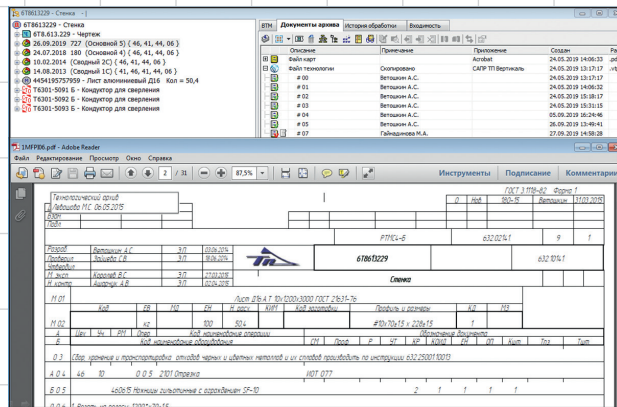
6Т8613229 - Стенка - [

6Т8613229 - Стенка
6Т8.613.229 - Чертеж
26.09.2019 727 (Основной 5) { 46, 41, 44, 06 }
24.07.2018 180 (Основной 4) { 46, 41, 44, 06 }
10.02.2014 (Сводный 2С) { 46, 41, 44, 06 }
14.08.2013 (Сводный 1С) { 46, 41, 44, 06 }
4454195757959 - Лист алюминиевый Д16 Кол = 50,4
Т6301-5091 Б - Кондуктор для сверления
Т6301-5092 Б - Кондуктор для сверления
Т6301-5093 Б - Кондуктор для сверления

ВТМ | Документы архива | История обработки | Входимость

| | Описание | Примечание | Приложение | Создан | Ра |
|---|---|---|---|---|---|
| | Файл карт | | Acrobat | 24.05.2019 14:06:33 | .pd |
| | Файл технологии | Скопировано | САПР ТП Вертикаль | 24.05.2019 13:17:17 | .vt |
| | # 01 | Ветошкин А.С. | | 24.05.2019 13:17:17 | |
| | # 01 | Ветошкин А.С. | | 24.05.2019 14:06:32 | |
| | # 02 | Ветошкин А.С. | | 24.05.2019 15:18:17 | |
| | # 03 | Ветошкин А.С. | | 24.05.2019 15:31:15 | |
| | # 04 | Ветошкин А.С. | | 05.09.2019 16:24:46 | |
| | # 05 | Ветошкин А.С. | | 26.09.2019 13:49:41 | |
| | # 07 | Гайнадинова М.А. | | 27.09.2019 14:58:28 | |

1MFPB6.pdf - Adobe Reader
Файл Редактирование Просмотр Окно Справка
2 / 31 87,5%
Инструменты Подписание Комментари

Технологический архив
Лебедева М.С. 06.05.2015

ГОСТ 3.1118-82 Форма 1
0 Изб 180-19 Ветошкин 31.07.2019

Разраб. Ветошкин А.С. 3.0 03.06.2014
Проверил Зайцева С.Н. 3.0 18.06.2014
Н. контр. Королев В.С. 3.0 03.06.2014
Н. контр. Ахмедов А.В. 3.0 03.06.2014

РТПСА-6 632.0214.1 9 1
6Т8613229 632.0214.1
Стенка

М 01 Лист Д16.А.Т. 10х1200х3000 ГОСТ 21631-76
Код ЕВ МД ЕН Н. расх КИМ Код заготовки Профиль и размеры КД МЗ
М 02 кг 100 50.4 #10х70х15 х 228х15 1
А Цех Уч РМ Опер Код, наименование операции Обозначение документа
Б Код, наименование оборудования СМ Проф Р УТ КР КОИД ЕН ОП Кшт Тпз Тшт
О 03 Сбор, хранение и транспортировка отходов черных и цветных металлов и их сплавов производить по инструкции 632.25001.10013.
А 04 46 10 0 0 5 2101 Отрезка ИОТ 077
Б 05 4н6о15 Ножницы гильотинные с ограждением SF-10 2 1 1 1 1 1